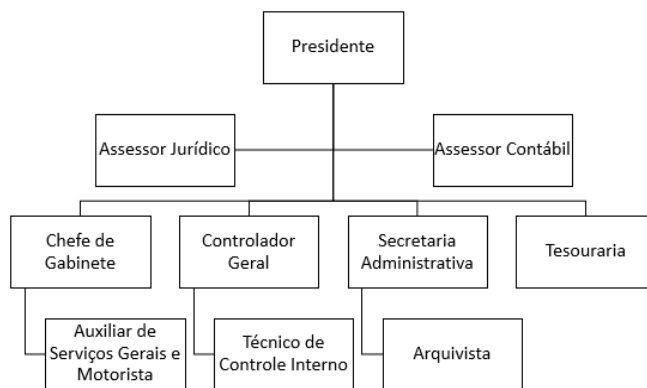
Presidente

Assessor Jurídico

Assessor Contábil

Chefe de Gabinete

Controlador Geral

Secretaria Administrativa

Tesouraria

Auxiliar de Serviços Gerais e Motorista

Técnico de Controle Interno

Arquivista